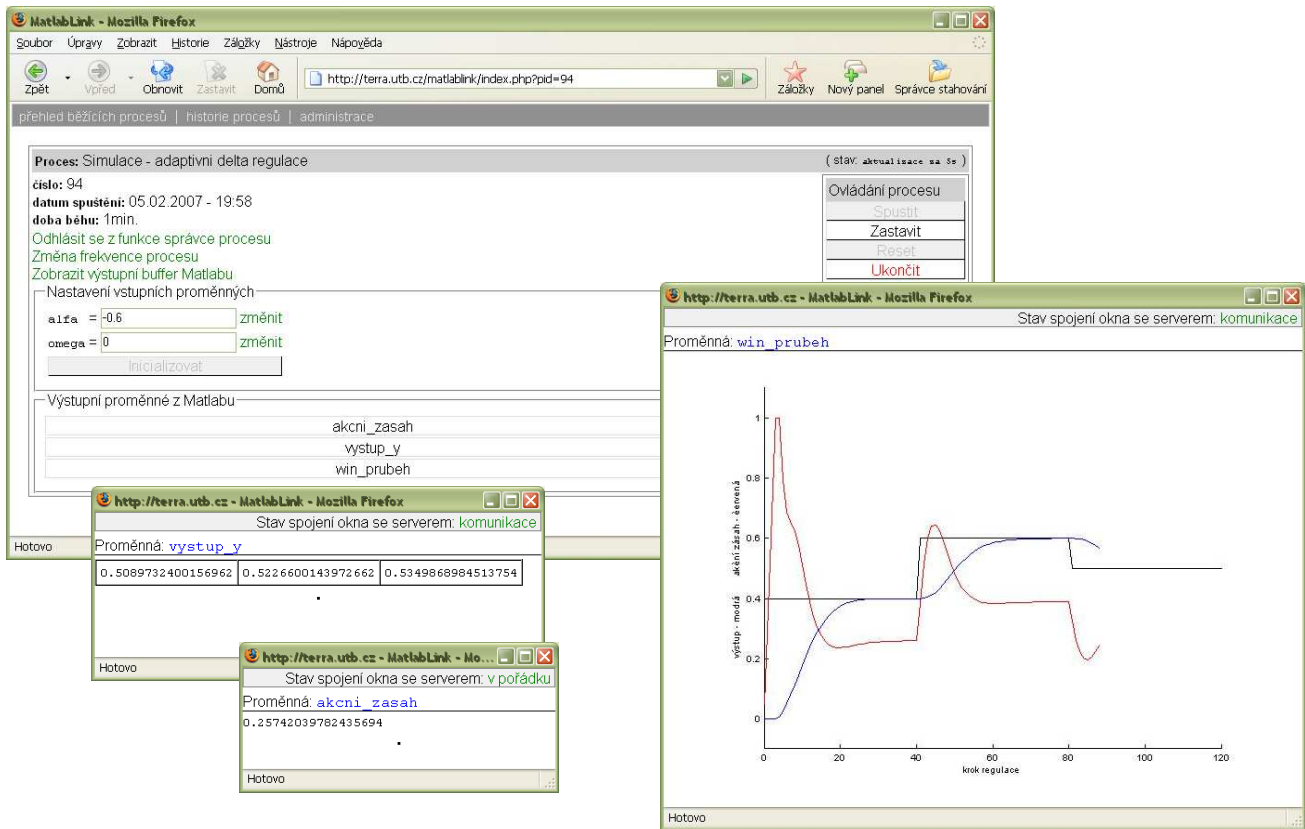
MatlabLink - Mozilla Firefox

Soubor Úpravy Zobrazit Historie Záložky Nástroje Nápověda

Zpět Vpřed Obnovit Zastavit Domů http://terra.utb.cz/matlablink/index.php?pid=94 Záložky Nový panel Správce stahování

přehled běžících procesů | historie procesů | administrace

Proces: Simulace - adaptivni delta regulace ( stav: aktualizace za 5s )

číslo: 94
datum spuštění: 05.02.2007 - 19:58
doba běhu: 1min.
Odhlásit se z funkce správce procesu
Změna frekvence procesu
Zobrazit výstupní buffer Matlabu

Ovládání procesu
Spustit
Zastavit
Reset
Ukončit

Nastavení vstupních proměnných
alfa = -0.6 změnit
omega = 0 změnit
Inicializovat

Výstupní proměnné z Matlabu
akcni_zasah
vystup_y
win_prubeh

Hotovo

http://terra.utb.cz - MatlabLink - Mozilla Firefox
Stav spojení okna se serverem: komunikace
Proměnná: vystup_y

| 0.5089732400156962 | 0.5226600143972662 | 0.5349868984513754 |
|---|---|---|

Hotovo

http://terra.utb.cz - MatlabLink - Mo...
Stav spojení okna se serverem: v pořádku
Proměnná: akcni_zasah
0.25742039782435694

Hotovo

http://terra.utb.cz - MatlabLink - Mozilla Firefox
Stav spojení okna se serverem: komunikace
Proměnná: win_prubeh

1
0.8
0.6
0.4
0.2
0
akční zásah - červená
výstup - modrá
0 20 40 60 80 100 120
krok regulace

Hotovo